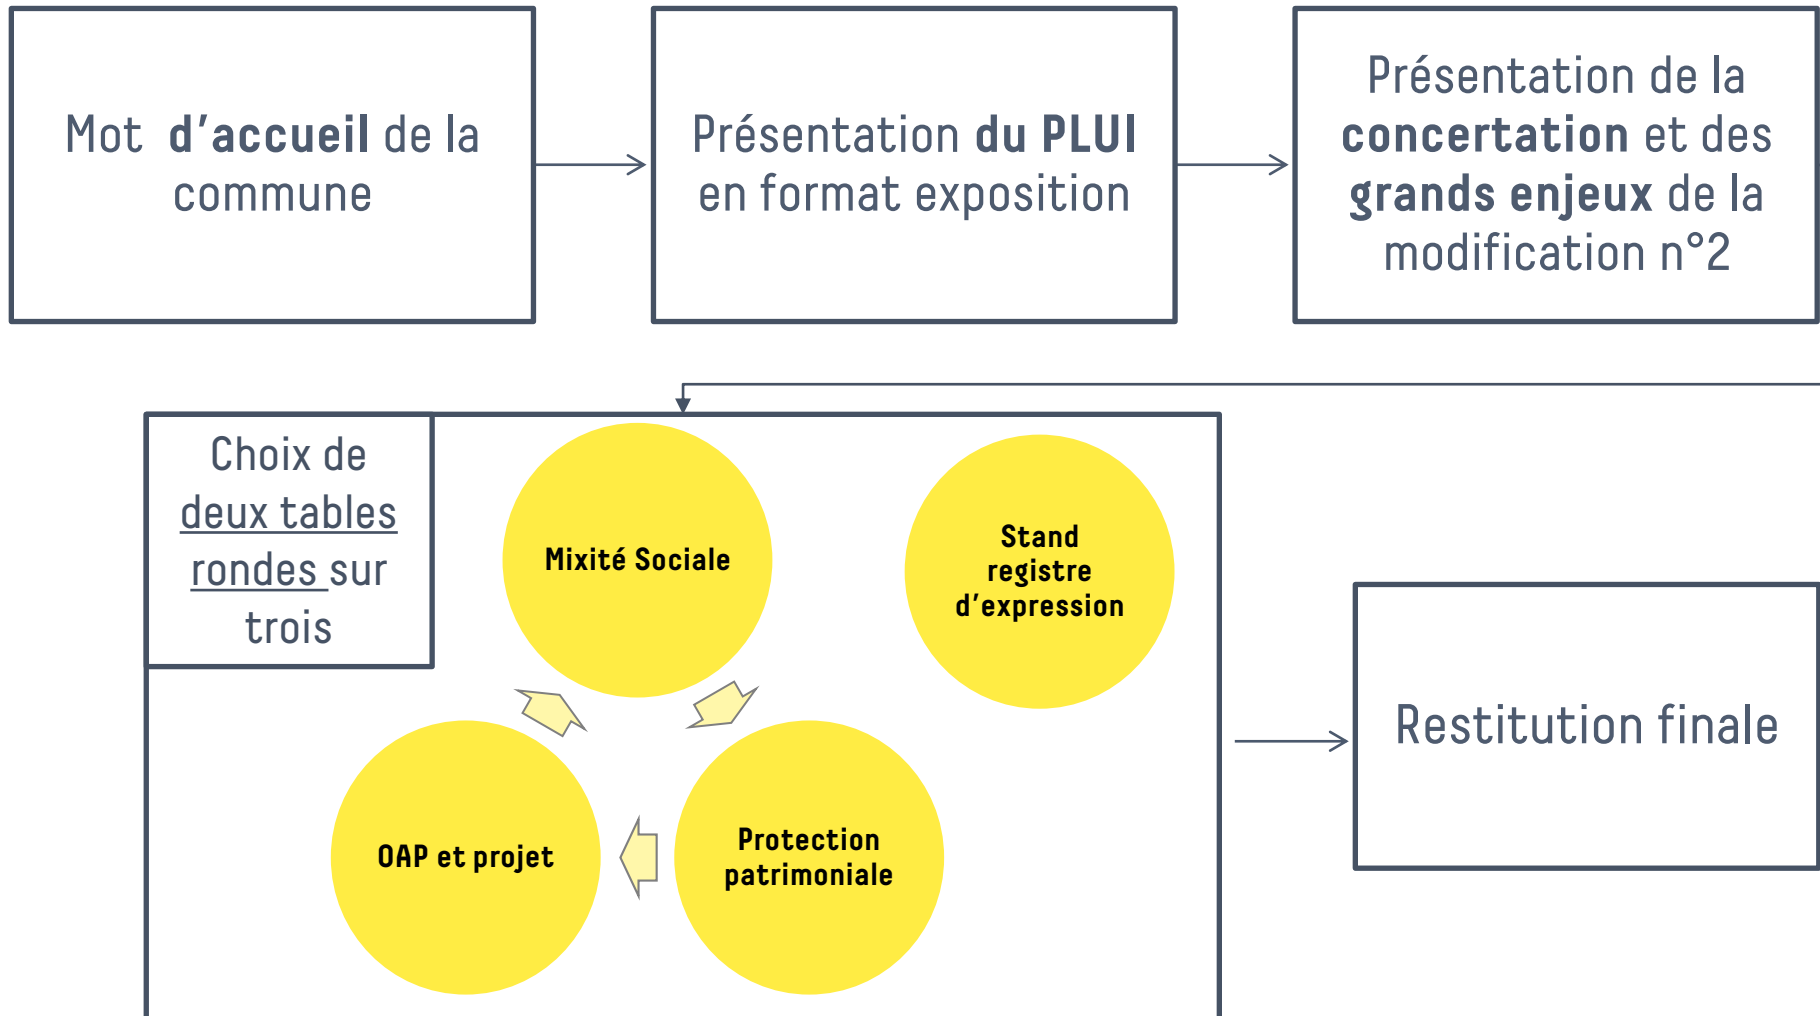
Mot **d'accueil** de la commune

Présentation **du PLUI** en format exposition

Présentation de la **concertation** et des **grands enjeux** de la modification n°2

Choix de deux tables rondes sur trois

Mixité Sociale

Stand registre d'expression

OAP et projet

Protection patrimoniale

Restitution finale